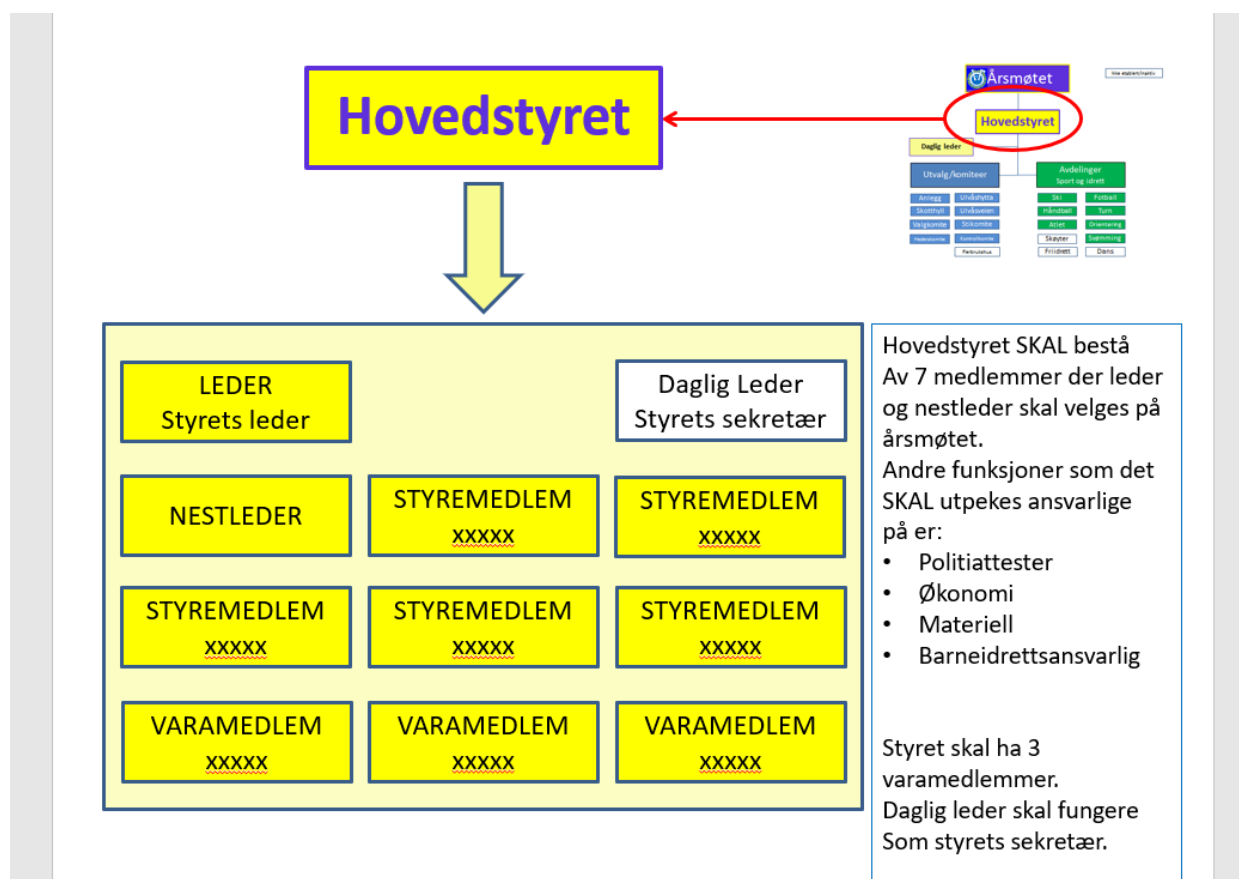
Hovedstyret

Årsmøtet

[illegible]

Hovedstyret

Daglig leder

Utvalg/komiteer

Avdelinger
Sport og idrett

Anlegg
Utvåshytta
Skotthyll
Utvåsveien
Valgkomite
Stikomite
Hederskomite
Kontrollkomite
Parkruslhus

Ski
Fotball
Håndball
Turn
Atlet
Orientering
Skøyter
Svømming
Friidrett
Dans

LEDER
Styrets leder

Daglig Leder
Styrets sekretær

NESTLEDER

STYREMEDLEM
xxxxx

STYREMEDLEM
xxxxx

STYREMEDLEM
xxxxx

STYREMEDLEM
xxxxx

STYREMEDLEM
xxxxx

VARAMEDLEM
xxxxx

VARAMEDLEM
xxxxx

VARAMEDLEM
xxxxx

Hovedstyret SKAL bestå Av 7 medlemmer der leder og nestleder skal velges på årsmøtet.
Andre funksjoner som det SKAL utpekes ansvarlige på er:
• Politiattester
• Økonomi
• Materiell
• Barneidrettsansvarlig

Styret skal ha 3 varamedlemmer.
Daglig leder skal fungere Som styrets sekretær.